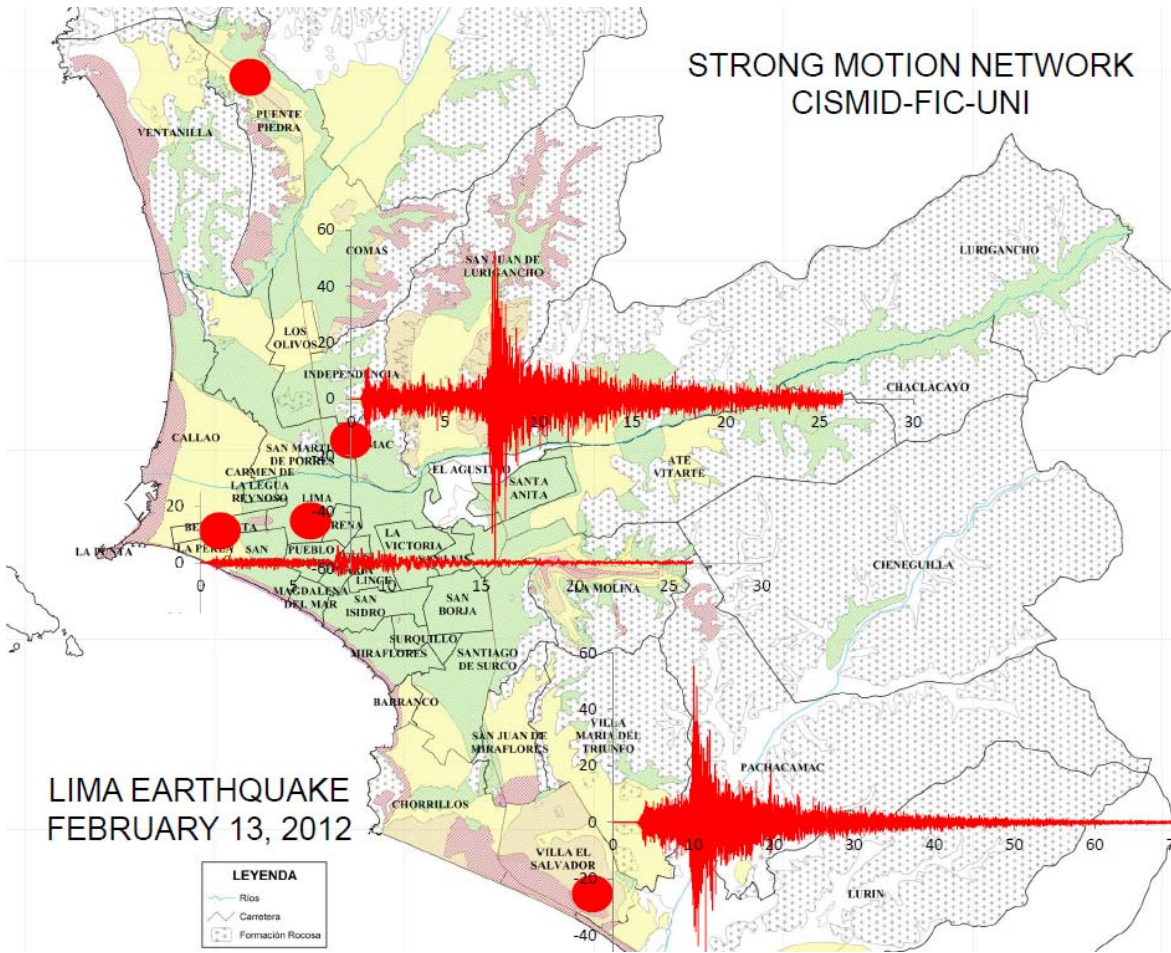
STRONG MOTION NETWORK
CISMID-FIC-UNI

PUENTE PIEDRA
VENTANILLA
60
COMAS
SAN JUAN DE LURIGANCHO
LURIGANCHO
40
20
LOS OLIVOS
INDEPENDENCIA
0
0
5
10
15
20
25
30
CHACLACAYO
CALLAO
SAN MARTIN DE PORRES
-20
RIMAC
EL AGUSTINO
ATE VITARTE
SANTA ANITA
CARMEN DE LA LEGUA REYNOSO
LIMA
-40
20
BELLAVISTA
BREÑA
LA VICTORIA
CIENEGUILLA
LA PUNTA
LA PERLA
SAN
PUEBLO LIBRE
-60
0
0
5
LINCE
10
15
20
LA MOLINA
25
30
MAGDALENA DEL MAR
SAN ISIDRO
SAN BORJA
SURQUILLO
MIRAFLORES
SANTIAGO DE SURCO
60
BARRANCO
SAN JUAN DE MIRAFLORES
40
VILLA MARIA DEL TRIUNFO
20
PACHACAMAC
LIMA EARTHQUAKE
FEBRUARY 13, 2012
CHORRILLOS
0
0
10
20
30
40
50
60
7
VILLA EL SALVADOR
-20
LURIN
-40
LEYENDA
Ríos
Carretera
Formación Rocosa